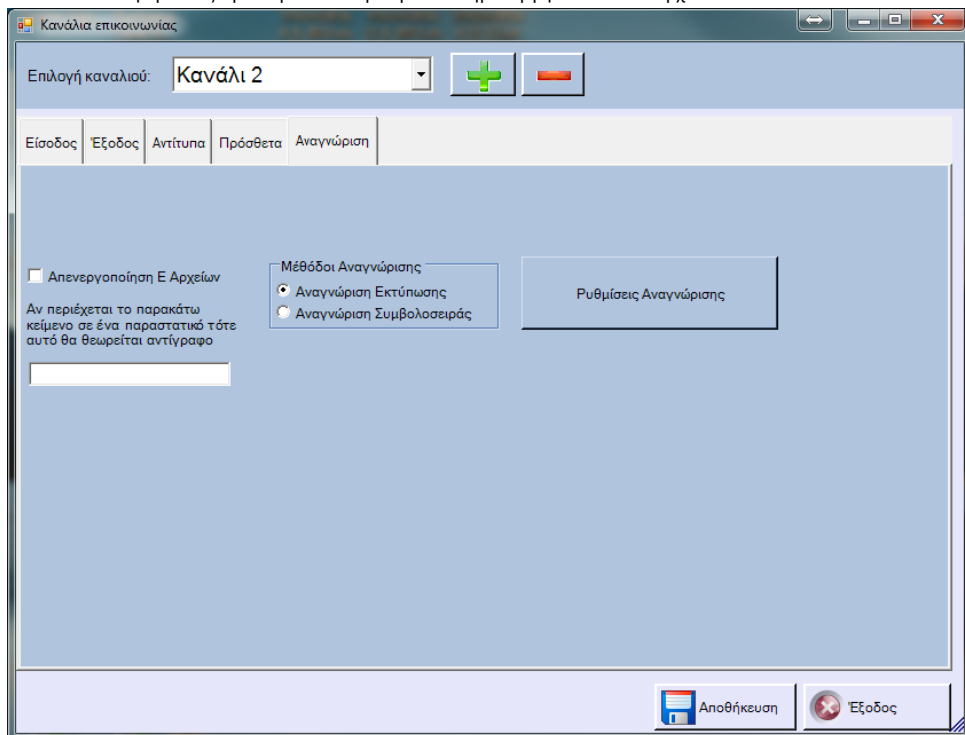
Κανάλια επικοινωνίας

Επιλογή καναλιού: Κανάλι 2

Είσοδος | Έξοδος | Αντίτυπα | Πρόσθετα | Αναγνώριση

Απενεργοποίηση Ε Αρχείων

Αν περιέχεται το παρακάτω κείμενο σε ένα παραστατικό τότε αυτό θα θεωρείται αντίγραφο

Μέθοδοι Αναγνώρισης
Αναγνώριση Εκτύπωσης
Αναγνώριση Συμβολοσειράς

Ρυθμίσεις Αναγνώρισης

Αποθήκευση

Έξοδος